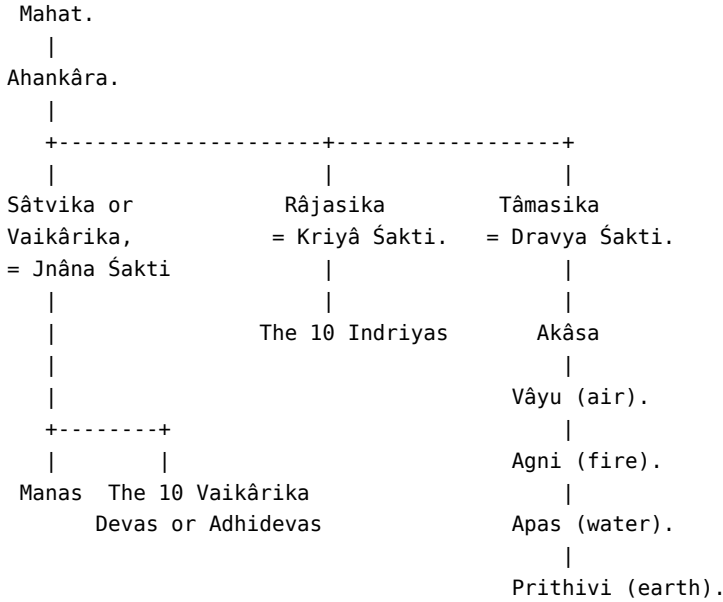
Mahat.

Ahankâra.

Sâtvika or Vaikârika, = Jnâna Śakti

Râjasika = Kriyâ Śakti.

Tâmasika = Dravya Śakti.

The 10 Indriyas

Akâsa

Vâyu (air).

Agni (fire).

Apas (water).

Prithivi (earth).

Manas

The 10 Vaikârika Devas or Adhidevas